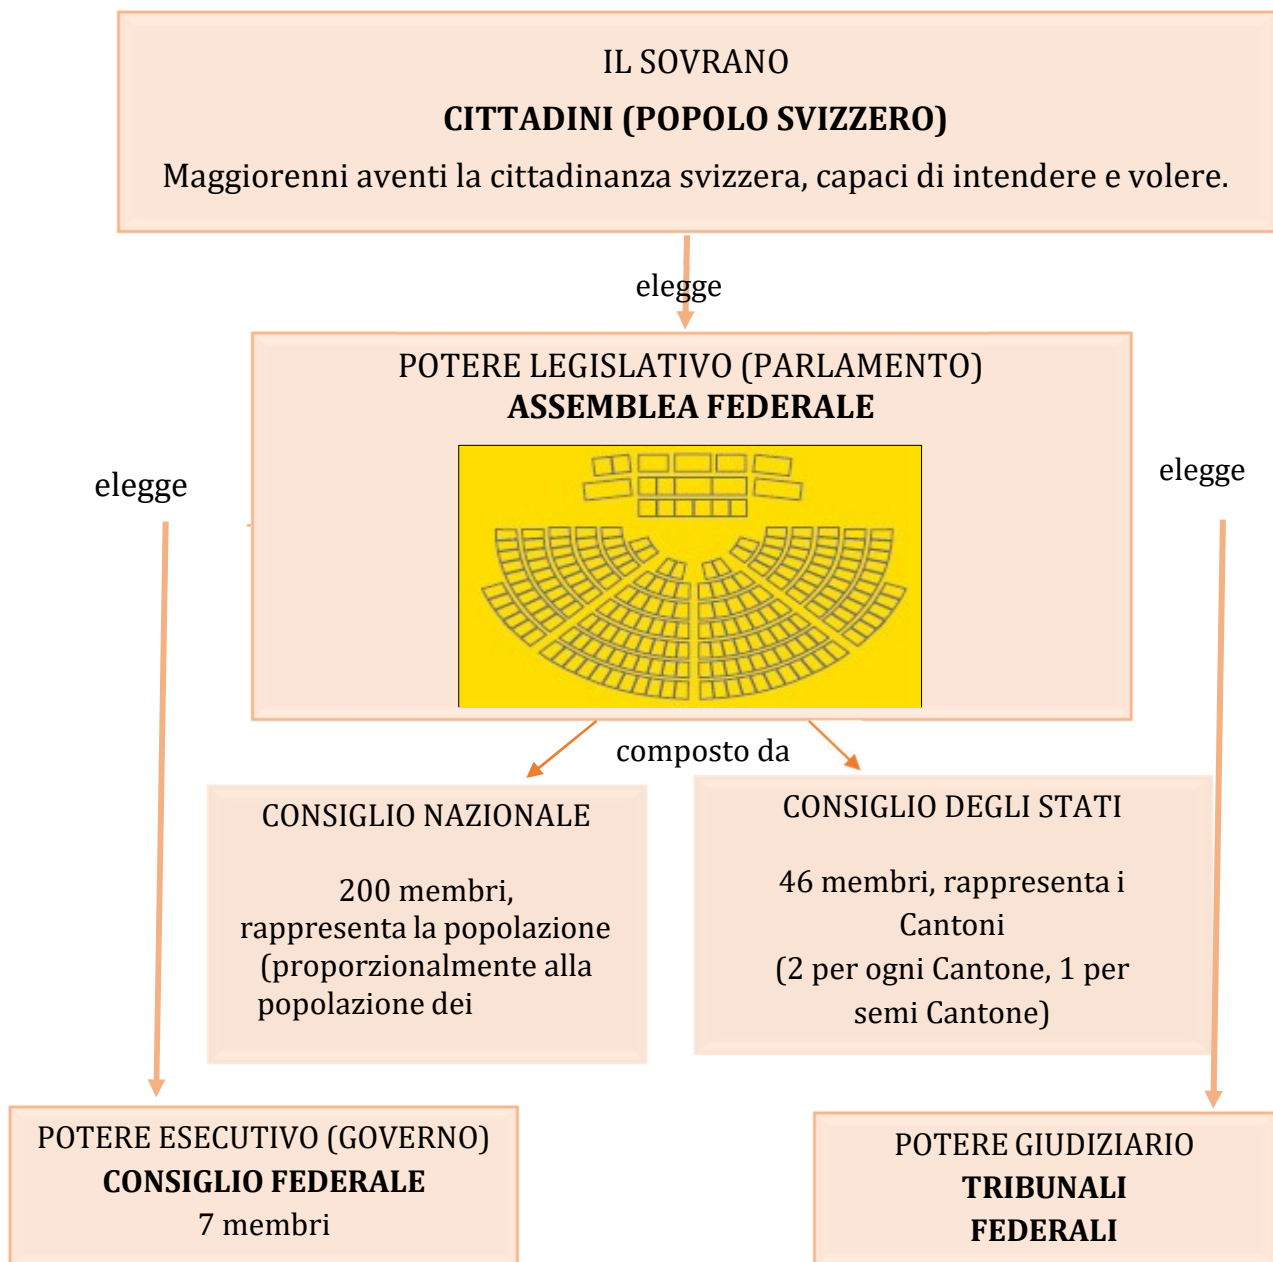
IL SOVRANO

**CITTADINI (POPOLO SVIZZERO)**

Maggiorenni aventi la cittadinanza svizzera, capaci di intendere e volere.

elegge

POTERE LEGISLATIVO (PARLAMENTO)
**ASSEMBLEA FEDERALE**

elegge

elegge

composto da

CONSIGLIO NAZIONALE

200 membri, rappresenta la popolazione (proporzionalmente alla popolazione dei

CONSIGLIO DEGLI STATI

46 membri, rappresenta i Cantoni
(2 per ogni Cantone, 1 per semi Cantone)

POTERE ESECUTIVO (GOVERNO)
**CONSIGLIO FEDERALE**
7 membri

POTERE GIUDIZIARIO
**TRIBUNALI FEDERALI**